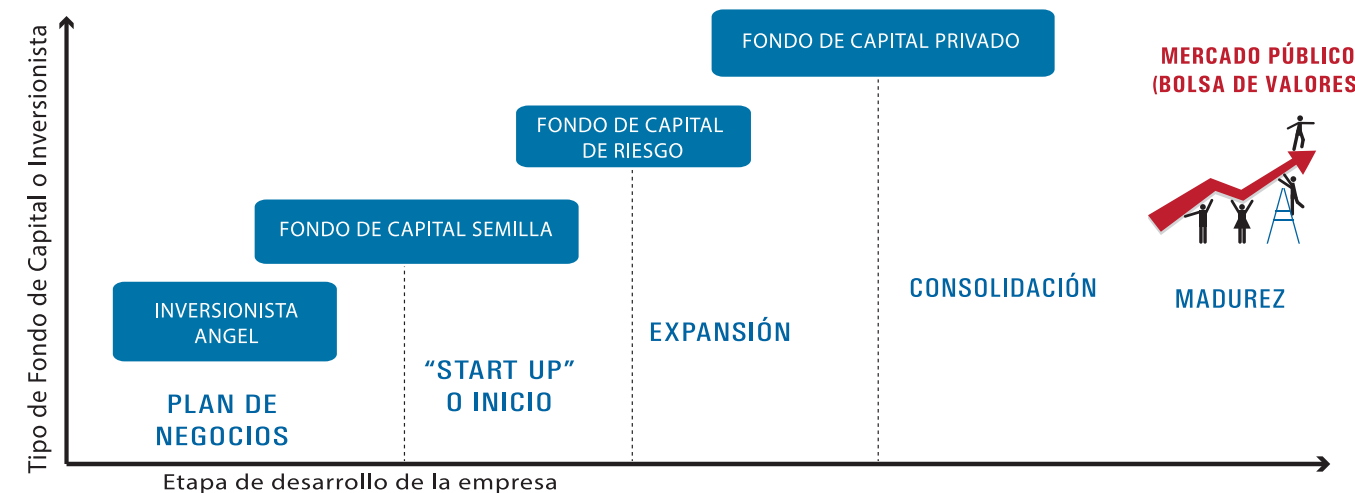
Tipo de Fondo de Capital o Inversionista

FONDO DE CAPITAL PRIVADO

MERCADO PÚBLICO (BOLSA DE VALORES

FONDO DE CAPITAL DE RIESGO

FONDO DE CAPITAL SEMILLA

INVERSIONISTA ANGEL

CONSOLIDACIÓN

MADUREZ

EXPANSIÓN

"START UP" O INICIO

PLAN DE NEGOCIOS

Etapa de desarrollo de la empresa